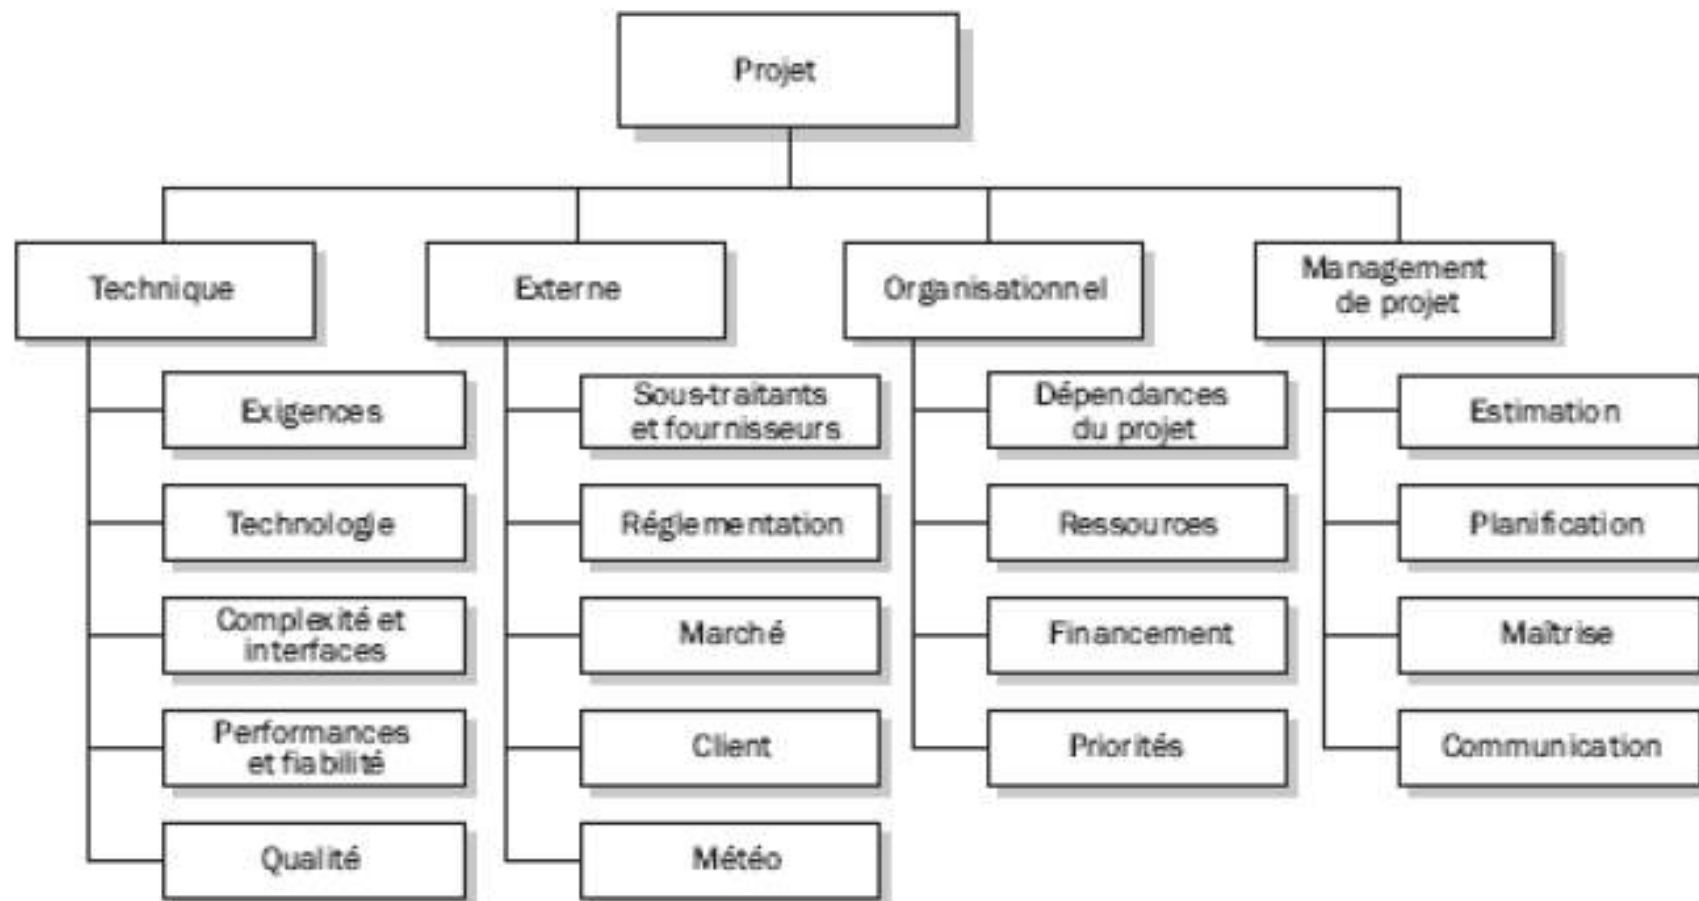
Projet

Technique

Exigences

Technologie

Complexité et interfaces

Performances et fiabilité

Qualité

Externe

Sous-traitants et fournisseurs

Réglementation

Marché

Client

Météo

Organisationnel

Dépendances du projet

Ressources

Financement

Priorités

Management de projet

Estimation

Planification

Maîtrise

Communication